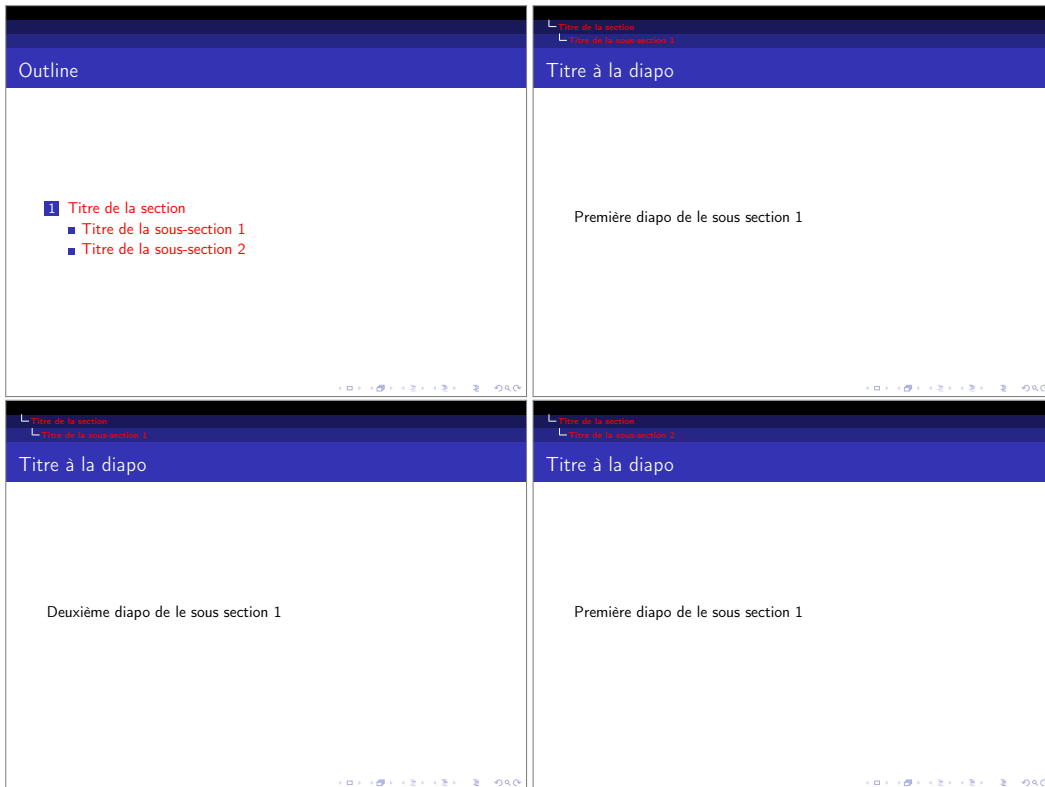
Outline

1 Titre de la section
Titre de la sous-section 1
Titre de la sous-section 2

Titre de la section
Titre de la sous-section 1

Titre à la diapo

Première diapo de le sous section 1

Titre de la section
Titre de la sous-section 1

Titre à la diapo

Deuxième diapo de le sous section 1

Titre de la section
Titre de la sous-section 2

Titre à la diapo

Première diapo de le sous section 1